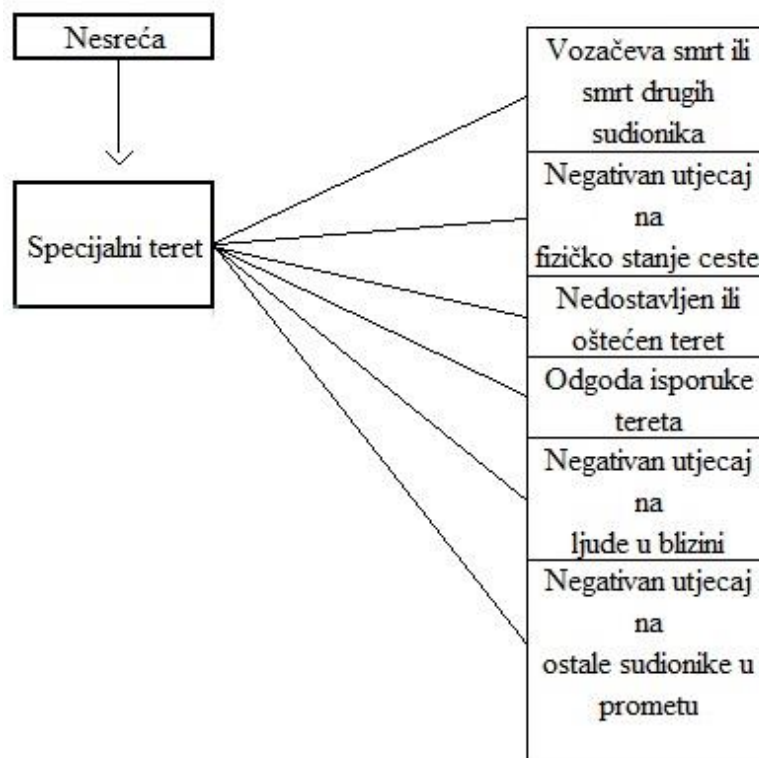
Nesreća

Specijalni teret

Vozačeva smrt ili smrt drugih sudionika

Negativan utjecaj na fizičko stanje ceste

Nedostavljen ili oštećen teret

Odgoda isporuke tereta

Negativan utjecaj na ljude u blizini

Negativan utjecaj na ostale sudionike u prometu